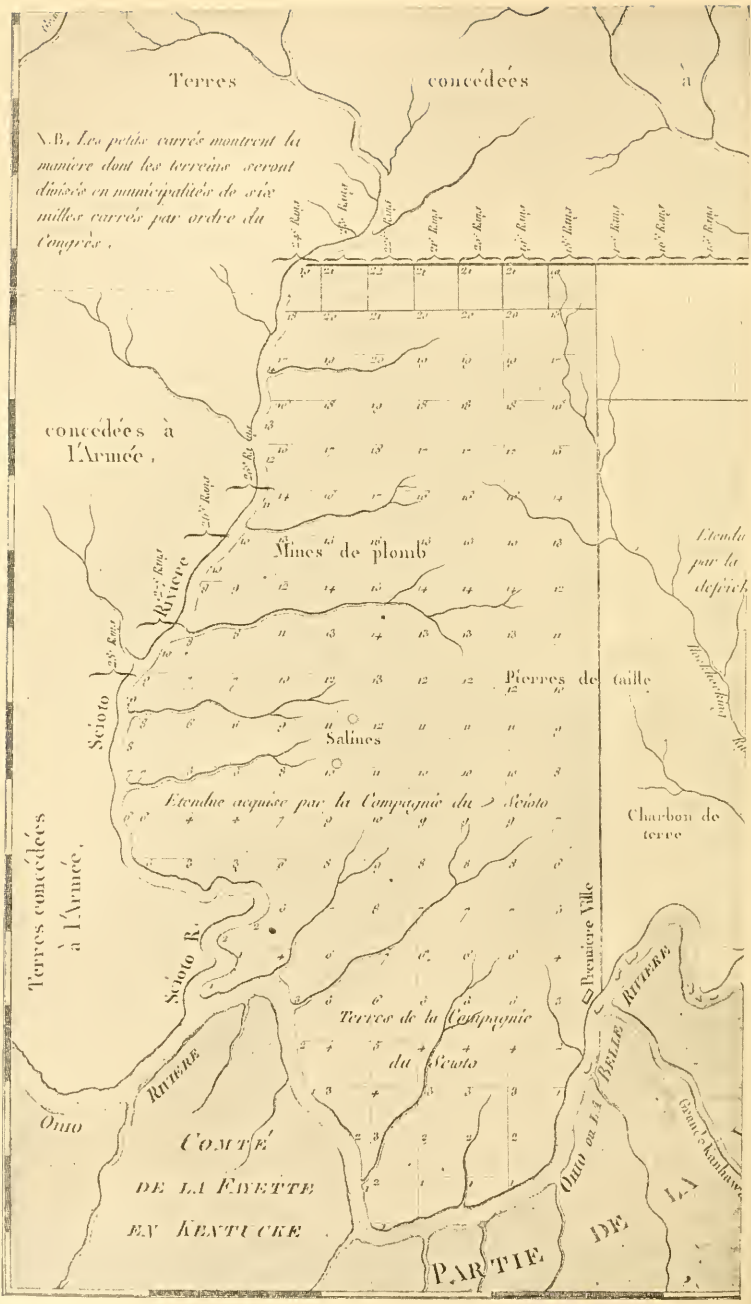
Terres concédées à

N.B. Les petits carrés montrent la manière dont les terreins seront divisés en municipalités de six milles carrés par ordre du Congrès.

concédées à l'Armée.

Mines de plomb

Pierres de taille

Salines

Etendue acquise par la Compagnie du Scioto

Charbon de terre

Etendu par la défrich

Terres concédées à l'Armée.

Scioto

Rivière

Scioto R.

Première Ville

Terres de la Compagnie du Scioto

Rivière

Ohio

Comté de la Fayette en Kentucke

Ohio ou la Belle Rivière

Grand Kanhaway

Partie

de

la

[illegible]